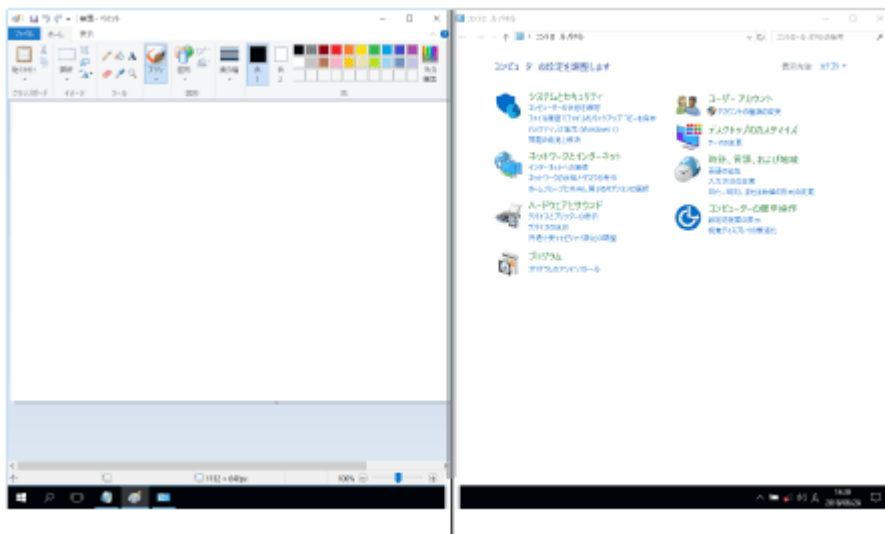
無題 - ペイント
ファイル ホーム 表示
貼り付け 選択 ブラシ 図形 線の幅 色1 色2 色の編集
クリップボード イメージ ツール 図形 色
1152 × 648px 100%

コントロール パネル
コントロール パネル
コンピューターの設定を調整します
表示方法: カテゴリ
システムとセキュリティ
コンピューターの状態を確認
ファイル履歴でファイルのバックアップ コピーを保存
バックアップと復元 (Windows 7)
問題の発見と解決
ネットワークとインターネット
インターネットへの接続
ネットワークの状態とタスクの表示
ホームグループと共有に関するオプションの選択
ハードウェアとサウンド
デバイスとプリンターの表示
デバイスの追加
共通で使用するモビリティ設定の調整
プログラム
プログラムのアンインストール
ユーザー アカウント
アカウントの種類の変更
デスクトップのカスタマイズ
テーマの変更
時計、言語、および地域
言語の追加
入力方法の変更
日付、時刻、または数値の形式の変更
コンピューターの簡単操作
設定の提案の表示
視覚ディスプレイの最適化
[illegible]